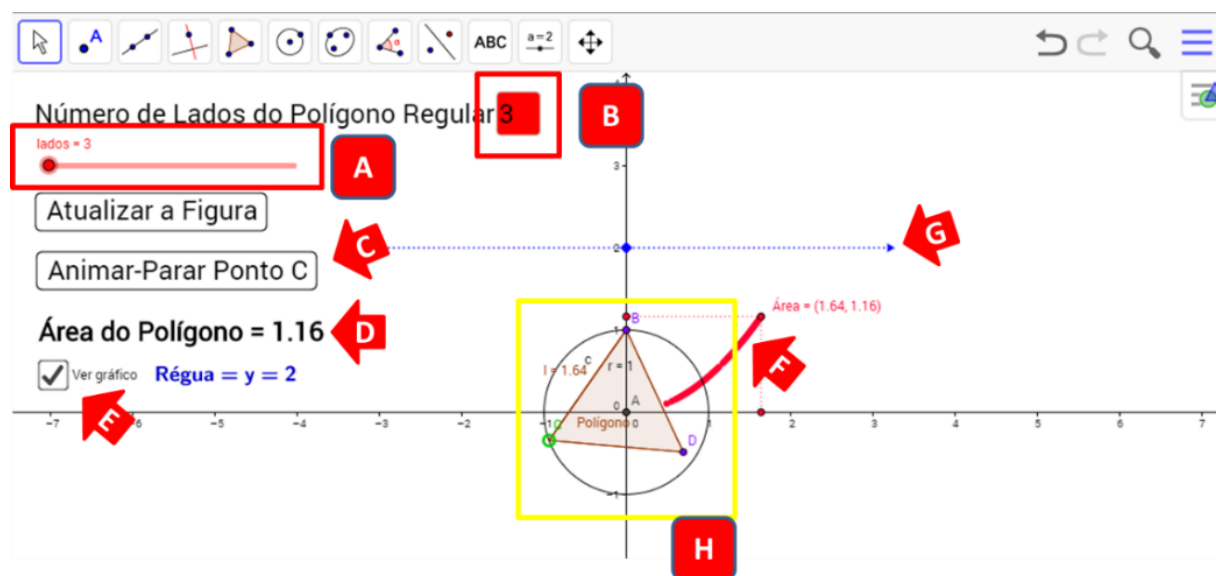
ABC
a = 2

Número de Lados do Polígono Regular 3

B

lados = 3

A

Atualizar a Figura

C

G

Animar-Parar Ponto C

Área do Polígono = 1.16

D

Ver gráfico

Régua = y = 2

E

F

Área = (1.64, 1.16)

H

B
c
l = 1.64
r = 1
A
0
Polígono
C
D

3
2
1
-1

-7 -6 -5 -4 -3 -2 -1 0 1 2 3 4 5 6 7